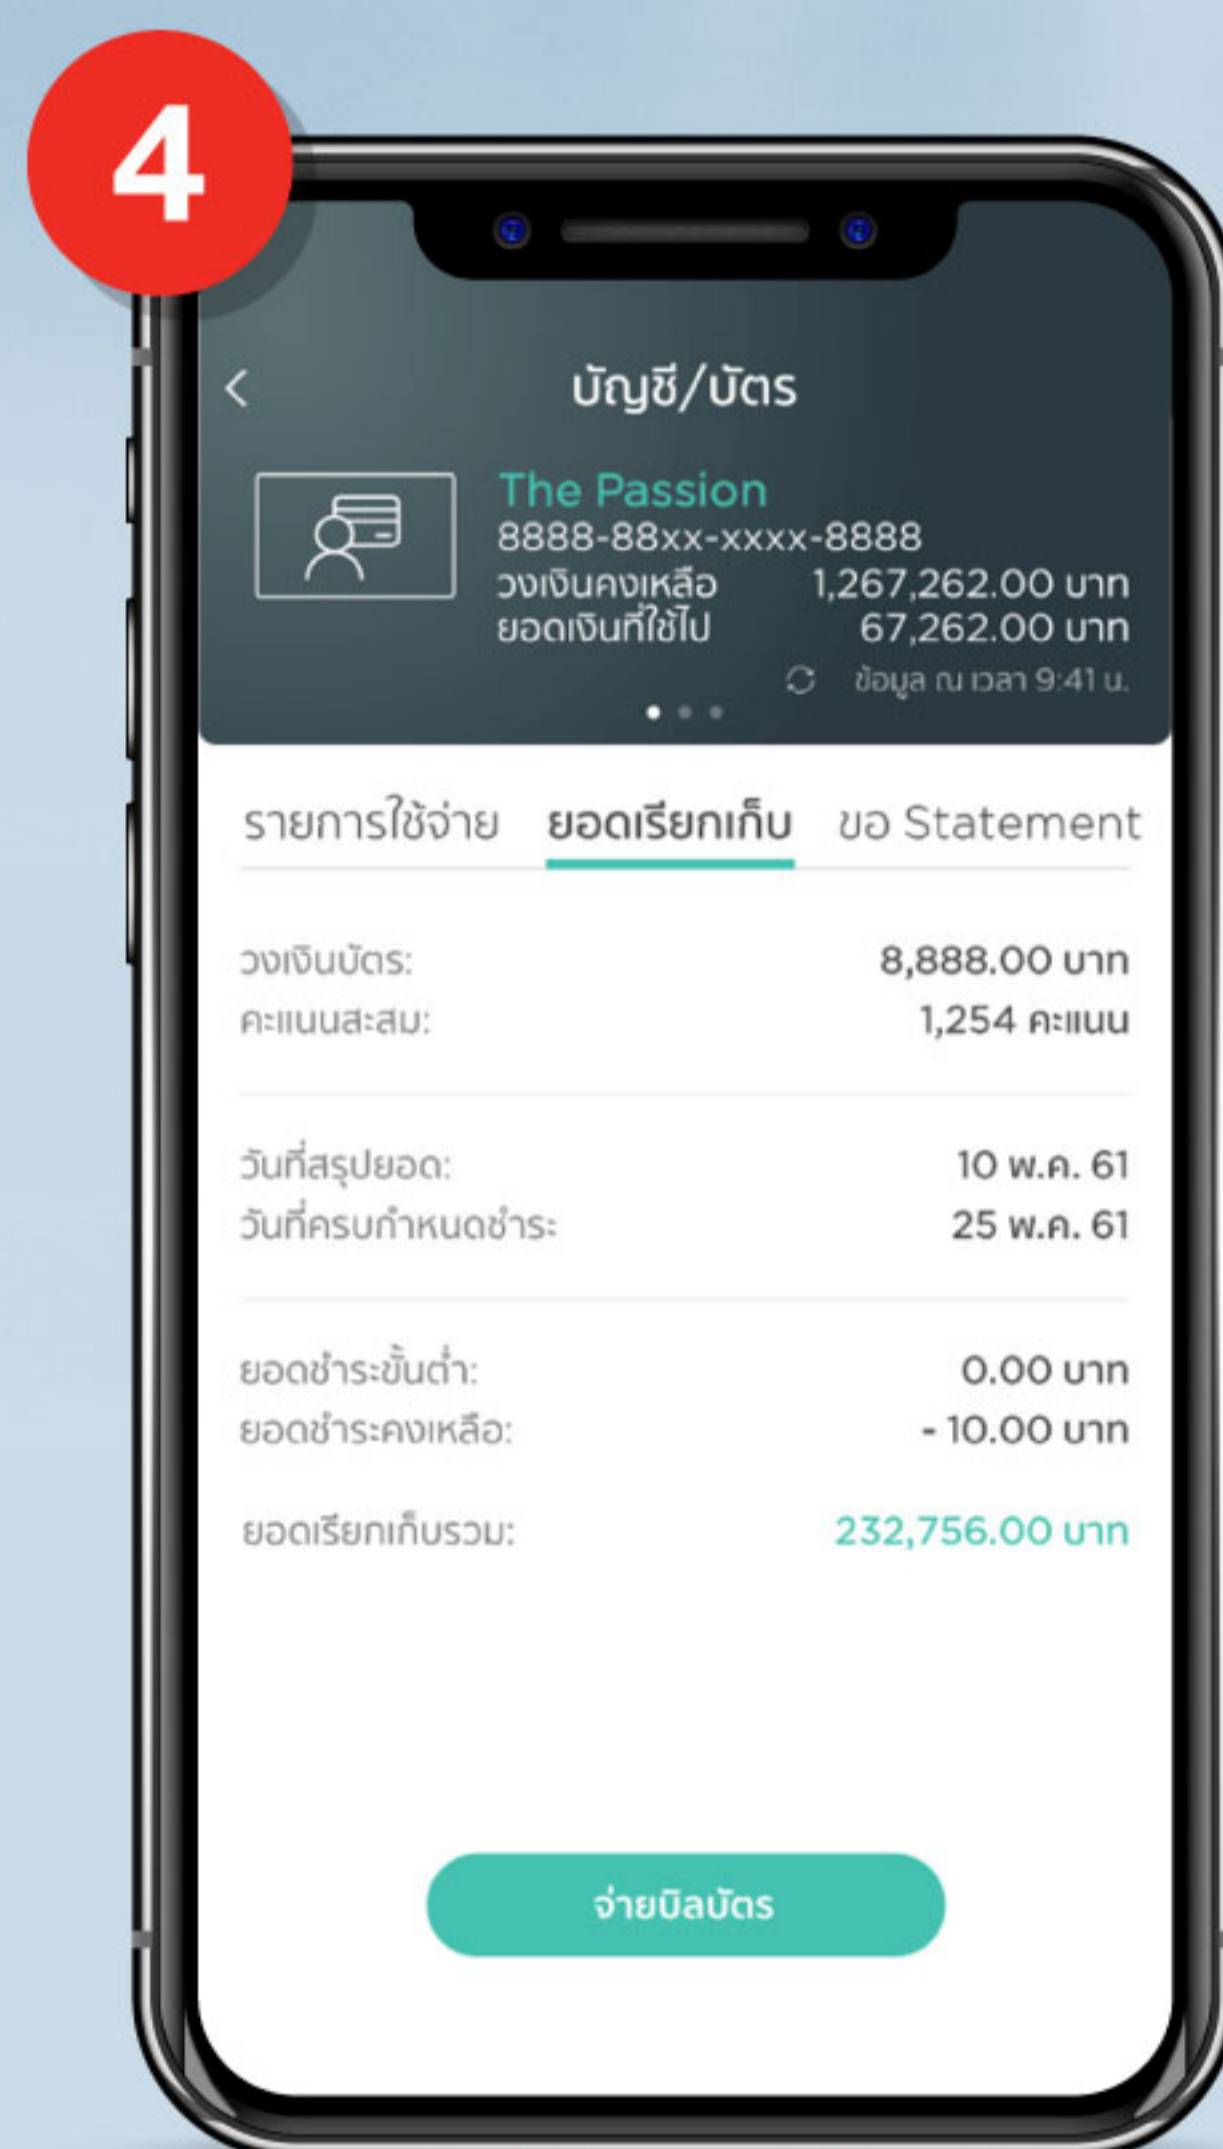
4

<

บัญชี/บัตร

The Passion
8888-88xx-xxxx-8888
วงเงินคงเหลือ 1,267,262.00 บาท
ยอดเงินที่ใช้ไป 67,262.00 บาท
ข้อมูล ณ เวลา 9:41 น.

รายการใช้จ่าย ยอดเรียกเก็บ ขอ Statement

วงเงินบัตร: 8,888.00 บาท
คะแนนสะสม: 1,254 คะแนน

วันที่สรุปยอด: 10 พ.ค. 61
วันที่ครบกำหนดชำระ 25 พ.ค. 61

ยอดชำระขั้นต่ำ: 0.00 บาท
ยอดชำระคงเหลือ: - 10.00 บาท

ยอดเรียกเก็บรวม: 232,756.00 บาท

จ่ายบิลบัตร